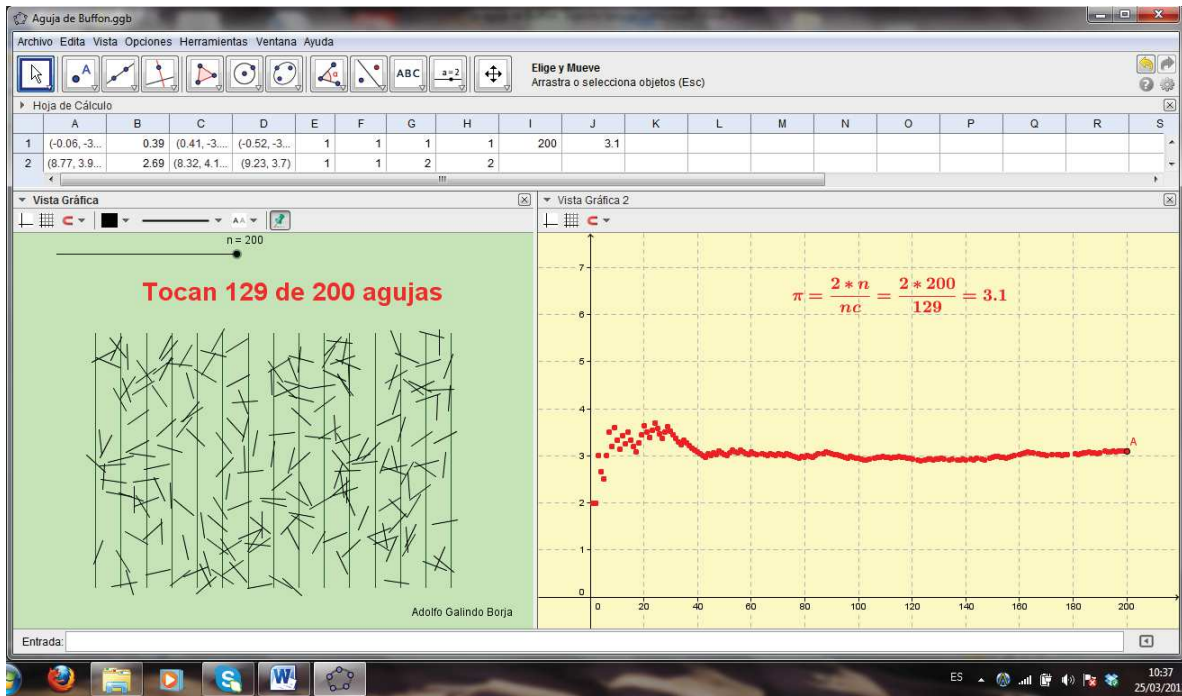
Aguja de Buffon.ggb

Archivo Edita Vista Opciones Herramientas Ventana Ayuda

ABC $a=2$

Elige y Mueve
Arrastra o selecciona objetos (Esc)

Hoja de Cálculo

| | A | B | C | D | E | F | G | H | I | J | K | L | M | N | O | P | Q | R | S |
|---|---|---|---|---|---|---|---|---|---|---|---|---|---|---|---|---|---|---|---|
| 1 | (-0.06, -3... | 0.39 | (0.41, -3... | (-0.52, -3... | 1 | 1 | 1 | 1 | 200 | 3.1 | | | | | | | | | |
| 2 | (8.77, 3.9... | 2.69 | (8.32, 4.1... | (9.23, 3.7) | 1 | 1 | 2 | 2 | | | | | | | | | | | |

Vista Gráfica

n = 200

Tocan 129 de 200 agujas

Adolfo Galindo Borja

Vista Gráfica 2

$\pi = \frac{2*n}{nc} = \frac{2*200}{129} = 3.1$

7
6
5
4
3
2
1
0
A
0 20 40 60 80 100 120 140 160 180 200

Entrada:

ES 10:37 25/03/201